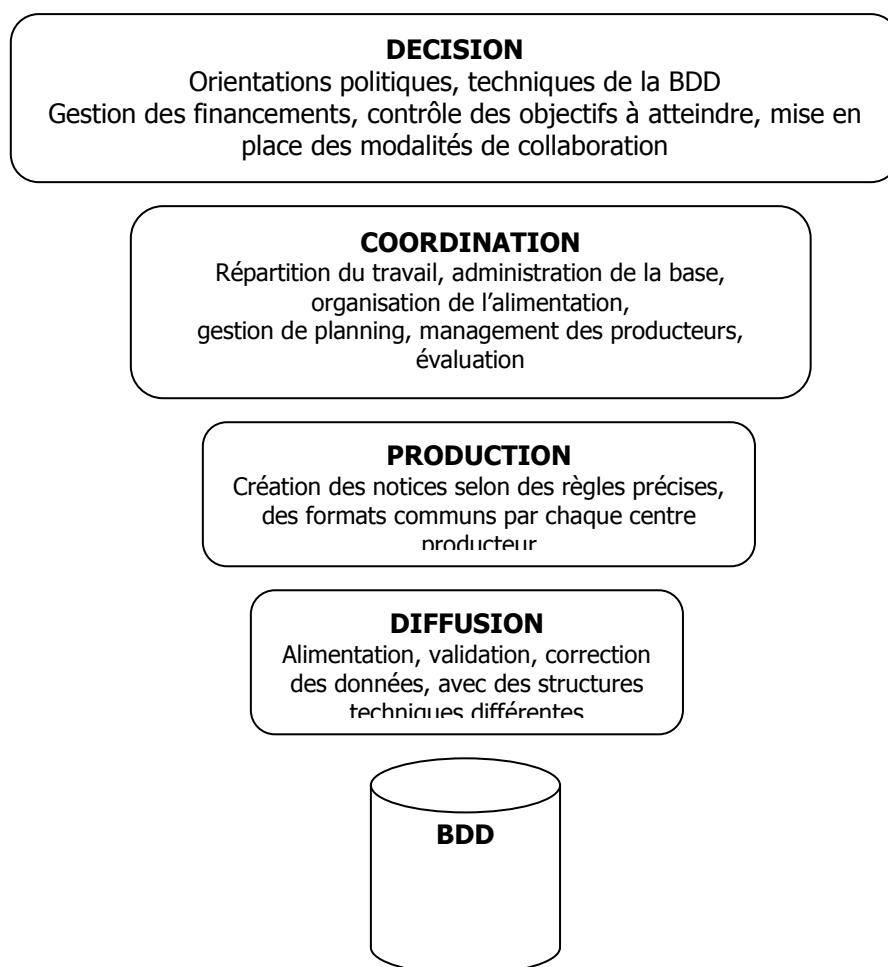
DECISION
Orientations politiques, techniques de la BDD
Gestion des financements, contrôle des objectifs à atteindre, mise en place des modalités de collaboration

COORDINATION
Répartition du travail, administration de la base, organisation de l'alimentation, gestion de planning, management des producteurs, évaluation

PRODUCTION
Création des notices selon des règles précises, des formats communs par chaque centre producteur

DIFFUSION
Alimentation, validation, correction des données, avec des structures techniques différentes

BDD